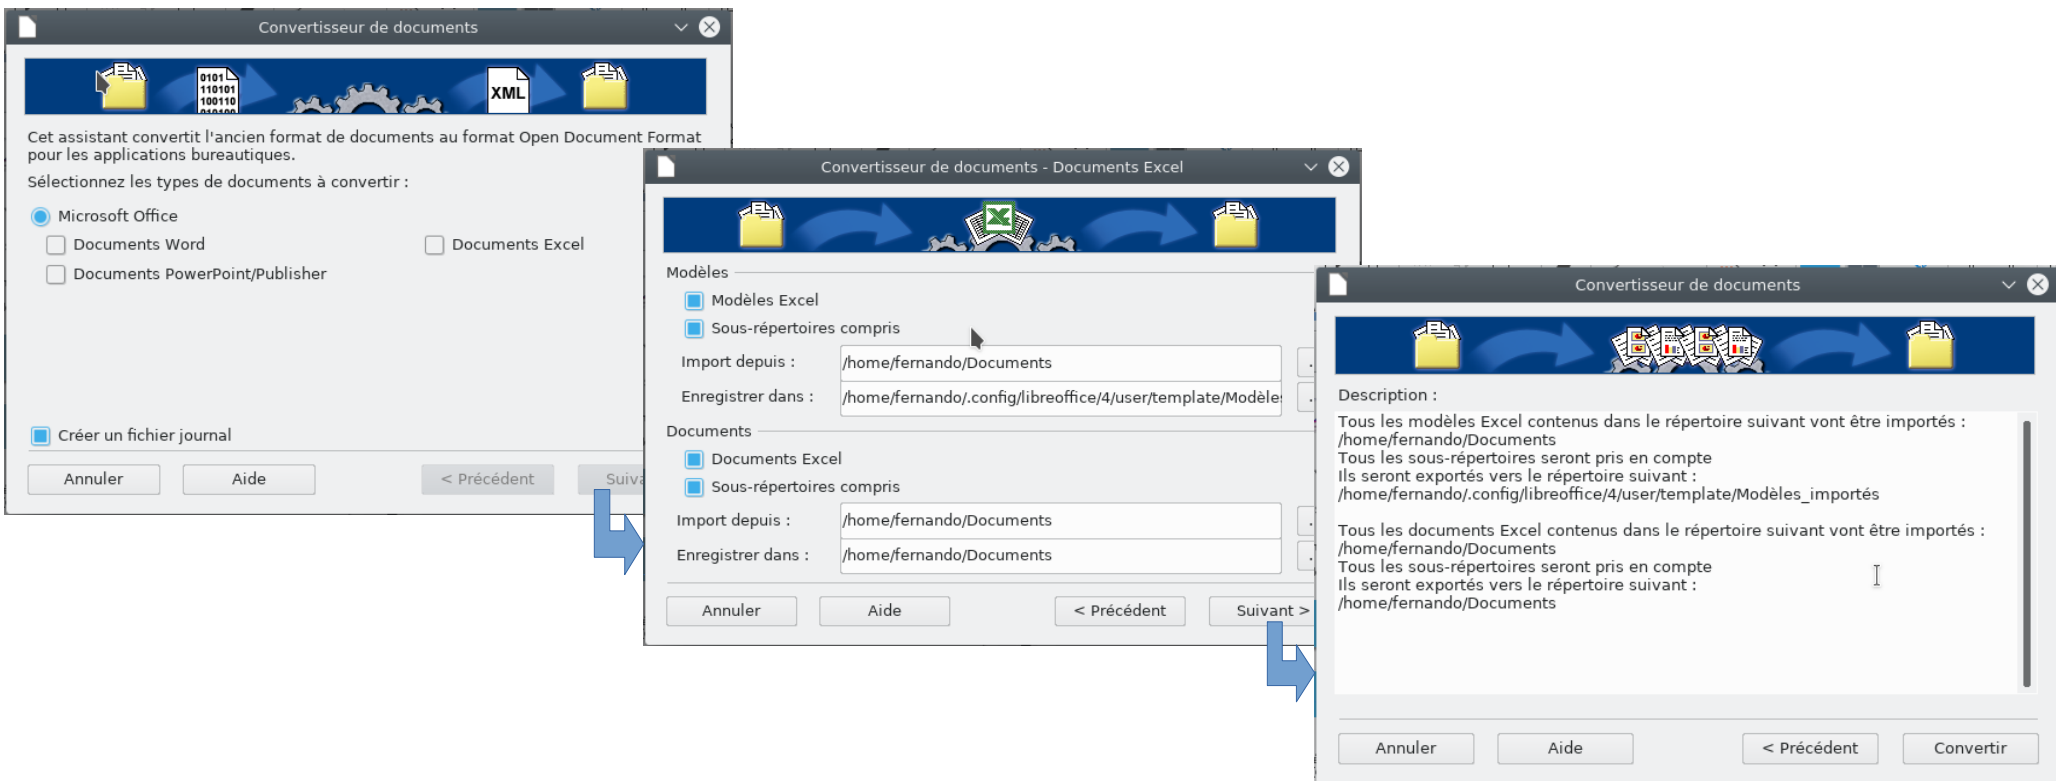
Convertisseur de documents

0101
110101
100110

XML

Cet assistant convertit l'ancien format de documents au format Open Document Format pour les applications bureautiques.

Sélectionnez les types de documents à convertir :

Microsoft Office

Documents Word

Documents Excel

Documents PowerPoint/Publisher

Créer un fichier journal

Annuler

Aide

< Précédent

Suiv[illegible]

Convertisseur de documents - Documents Excel

Modèles

Modèles Excel

Sous-répertoires compris

Import depuis :

/home/fernando/Documents

Enregistrer dans :

/home/fernando/.config/libreoffice/4/user/template/Modèle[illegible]

Documents

Documents Excel

Sous-répertoires compris

Import depuis :

/home/fernando/Documents

Enregistrer dans :

/home/fernando/Documents

Annuler

Aide

< Précédent

Suivant >

Convertisseur de documents

Description :

Tous les modèles Excel contenus dans le répertoire suivant vont être importés :
/home/fernando/Documents
Tous les sous-répertoires seront pris en compte
Ils seront exportés vers le répertoire suivant :
/home/fernando/.config/libreoffice/4/user/template/Modèles_importés

Tous les documents Excel contenus dans le répertoire suivant vont être importés :
/home/fernando/Documents
Tous les sous-répertoires seront pris en compte
Ils seront exportés vers le répertoire suivant :
/home/fernando/Documents

Annuler

Aide

< Précédent

Convertir